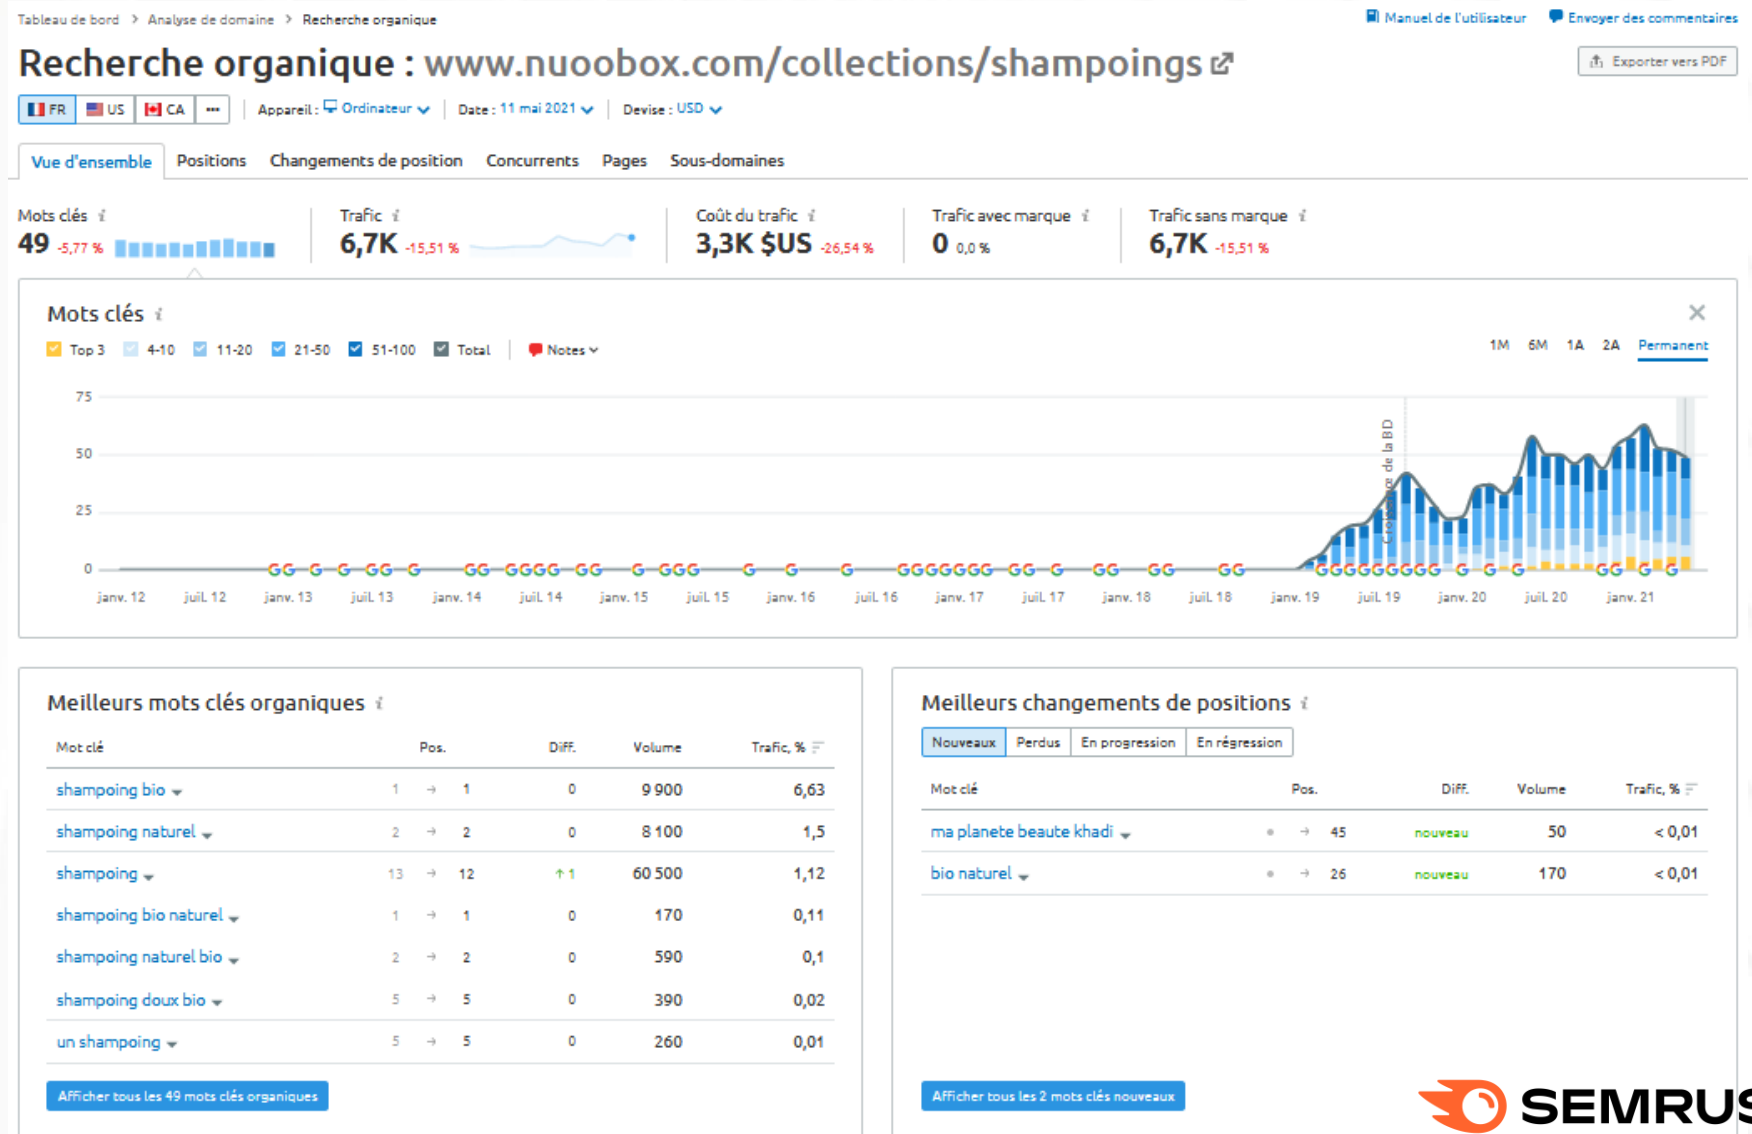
Tableau de bord > Analyse de domaine > Recherche organique

Manuel de l'utilisateur Envoyer des commentaires

Recherche organique : www.nuoobox.com/collections/shampoings

Exporter vers PDF

FR US CA ··· Appareil : Ordinateur Date : 11 mai 2021 Devise : USD

Vue d'ensemble Positions Changements de position Concurrents Pages Sous-domaines

Mots clés 49 -5,77 %
Trafic 6,7K -15,51 %
Coût du trafic 3,3K $US -26,54 %
Trafic avec marque 0 0,0 %
Trafic sans marque 6,7K -15,51 %

Mots clés

Top 3 4-10 11-20 21-50 51-100 Total Notes

1M 6M 1A 2A Permanent

75
50
25
0

Croissance de la BD

janv. 12 juil. 12 janv. 13 juil. 13 janv. 14 juil. 14 janv. 15 juil. 15 janv. 16 juil. 16 janv. 17 juil. 17 janv. 18 juil. 18 janv. 19 juil. 19 janv. 20 juil. 20 janv. 21

Meilleurs mots clés organiques

| Mot clé | Pos. | | | Diff. | Volume | Trafic, % |
|---|---|---|---|---|---|---|
| shampoing bio | 1 | → | 1 | 0 | 9 900 | 6,63 |
| shampoing naturel | 2 | → | 2 | 0 | 8 100 | 1,5 |
| shampoing | 13 | → | 12 | ↑ 1 | 60 500 | 1,12 |
| shampoing bio naturel | 1 | → | 1 | 0 | 170 | 0,11 |
| shampoing naturel bio | 2 | → | 2 | 0 | 590 | 0,1 |
| shampoing doux bio | 5 | → | 5 | 0 | 390 | 0,02 |
| un shampoing | 5 | → | 5 | 0 | 260 | 0,01 |

Afficher tous les 49 mots clés organiques

Meilleurs changements de positions

Nouveaux Perdus En progression En régression

| Mot clé | Pos. | | | Diff. | Volume | Trafic, % |
|---|---|---|---|---|---|---|
| ma planete beaute khadi | • | → | 45 | nouveau | 50 | < 0,01 |
| bio naturel | • | → | 26 | nouveau | 170 | < 0,01 |

Afficher tous les 2 mots clés nouveaux

SEMRUS